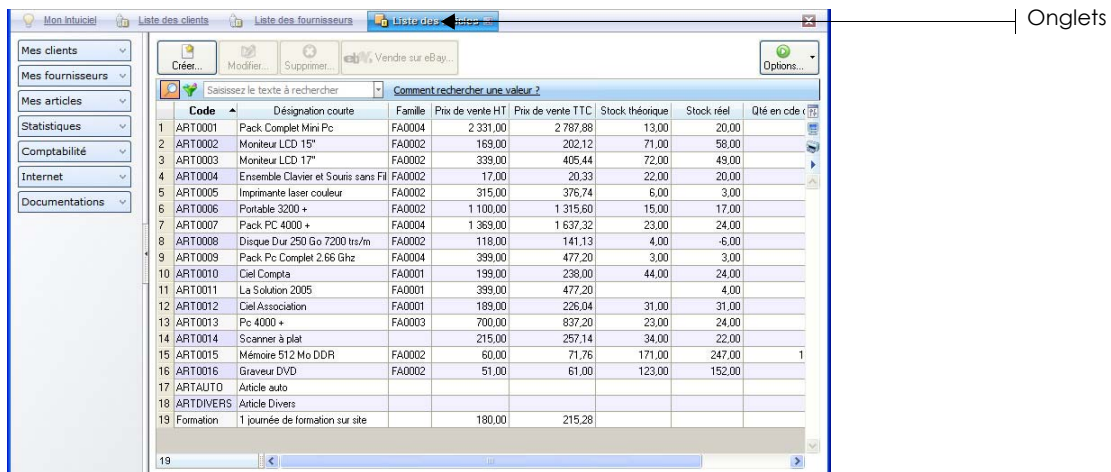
Mon Intuiciel | Liste des clients | Liste des fournisseurs | Liste des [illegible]

Onglets

Mes clients
Mes fournisseurs
Mes articles
Statistiques
Comptabilité
Internet
Documentations

Créer... | Modifier... | Supprimer... | Vendre sur eBay... | Options...

Saisissez le texte à rechercher | Comment rechercher une valeur ?

| | Code | Désignation courte | Famille | Prix de vente HT | Prix de vente TTC | Stock théorique | Stock réel | Qté en cde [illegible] |
|---|---|---|---|---|---|---|---|---|
| 1 | ART0001 | Pack Complet Mini Pc | FA0004 | 2 331,00 | 2 787,88 | 13,00 | 20,00 | |
| 2 | ART0002 | Moniteur LCD 15" | FA0002 | 169,00 | 202,12 | 71,00 | 58,00 | |
| 3 | ART0003 | Moniteur LCD 17" | FA0002 | 339,00 | 405,44 | 72,00 | 49,00 | |
| 4 | ART0004 | Ensemble Clavier et Souris sans Fil | FA0002 | 17,00 | 20,33 | 22,00 | 20,00 | |
| 5 | ART0005 | Imprimante laser couleur | FA0002 | 315,00 | 376,74 | 6,00 | 3,00 | |
| 6 | ART0006 | Portable 3200 + | FA0002 | 1 100,00 | 1 315,60 | 15,00 | 17,00 | |
| 7 | ART0007 | Pack PC 4000 + | FA0004 | 1 369,00 | 1 637,32 | 23,00 | 24,00 | |
| 8 | ART0008 | Disque Dur 250 Go 7200 trs/m | FA0002 | 118,00 | 141,13 | 4,00 | -6,00 | |
| 9 | ART0009 | Pack Pc Complet 2.66 Ghz | FA0004 | 399,00 | 477,20 | 3,00 | 3,00 | |
| 10 | ART0010 | Ciel Compta | FA0001 | 199,00 | 238,00 | 44,00 | 24,00 | |
| 11 | ART0011 | La Solution 2005 | FA0001 | 399,00 | 477,20 | | 4,00 | |
| 12 | ART0012 | Ciel Association | FA0001 | 189,00 | 226,04 | 31,00 | 31,00 | |
| 13 | ART0013 | Pc 4000 + | FA0003 | 700,00 | 837,20 | 23,00 | 24,00 | |
| 14 | ART0014 | Scanner à plat | | 215,00 | 257,14 | 34,00 | 22,00 | |
| 15 | ART0015 | Mémoire 512 Mo DDR | FA0002 | 60,00 | 71,76 | 171,00 | 247,00 | 1 |
| 16 | ART0016 | Graveur DVD | FA0002 | 51,00 | 61,00 | 123,00 | 152,00 | |
| 17 | ARTAUTO | Article auto | | | | | | |
| 18 | ARTDIVERS | Article Divers | | | | | | |
| 19 | Formation | 1 journée de formation sur site | | 180,00 | 215,28 | | | |

19